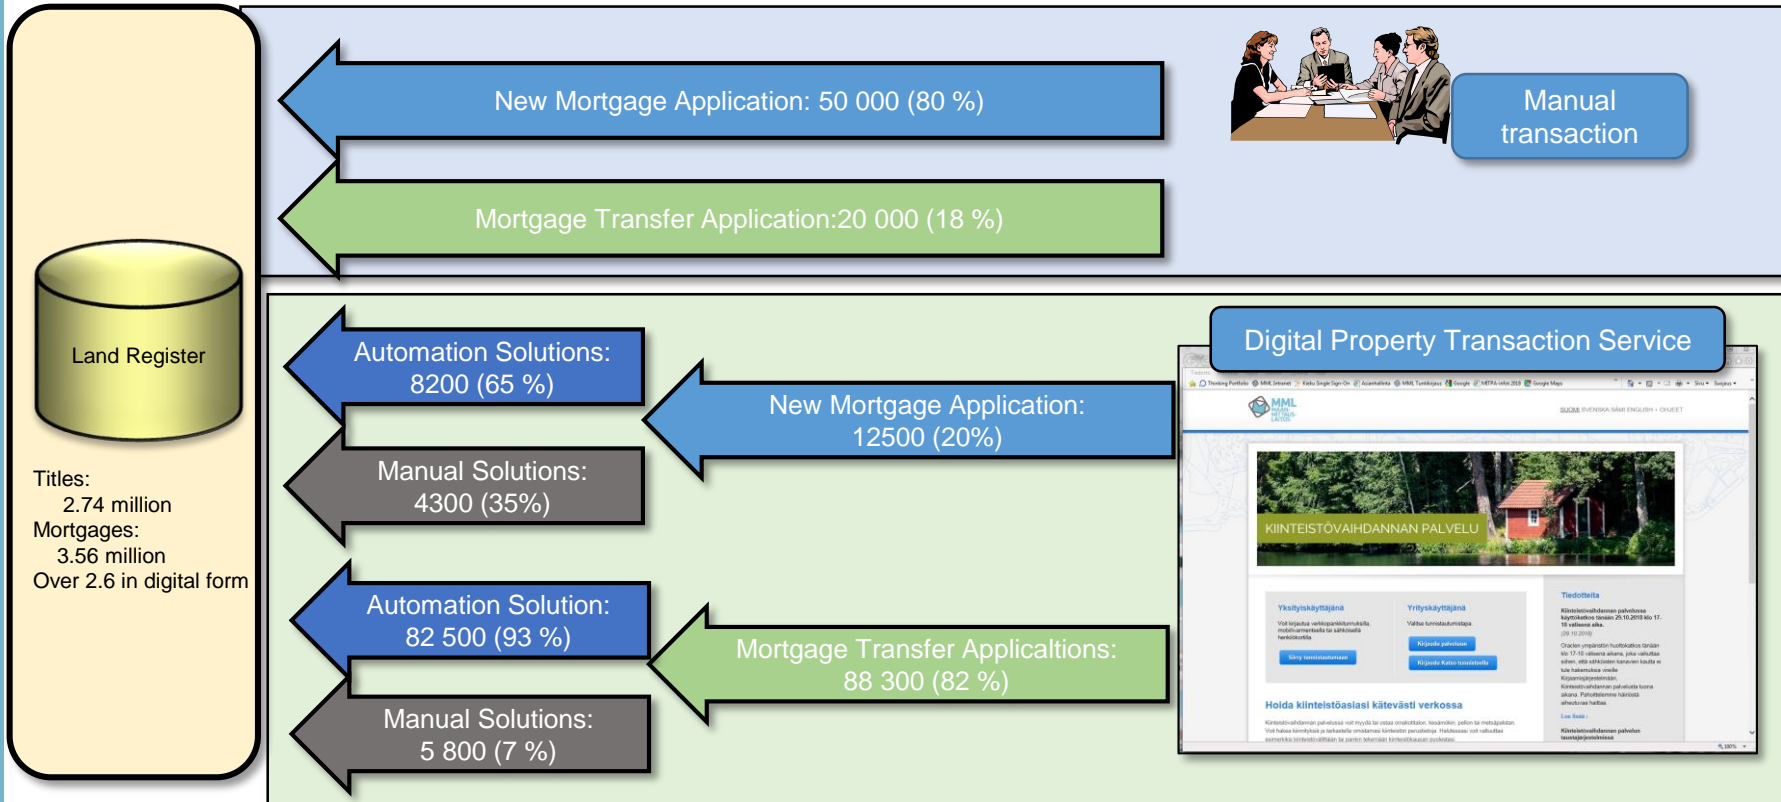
Land Register

Titles:
2.74 million
Mortgages:
3.56 million
Over 2.6 in digital form

New Mortgage Application: 50 000 (80 %)

Mortgage Transfer Application:20 000 (18 %)

Manual transaction

Automation Solutions: 8200 (65 %)

Manual Solutions: 4300 (35%)

New Mortgage Application: 12500 (20%)

Digital Property Transaction Service

MML

KIINTEISTÖVAIHDANNAN PALVELU

Yksityiskäyttäjänä

Yrityskäyttäjänä

Tiedotteita

Holda kiinteistöasiasi kätevästi verkossa

Automation Solution: 82 500 (93 %)

Manual Solutions: 5 800 (7 %)

Mortgage Transfer Applicaltions: 88 300 (82 %)